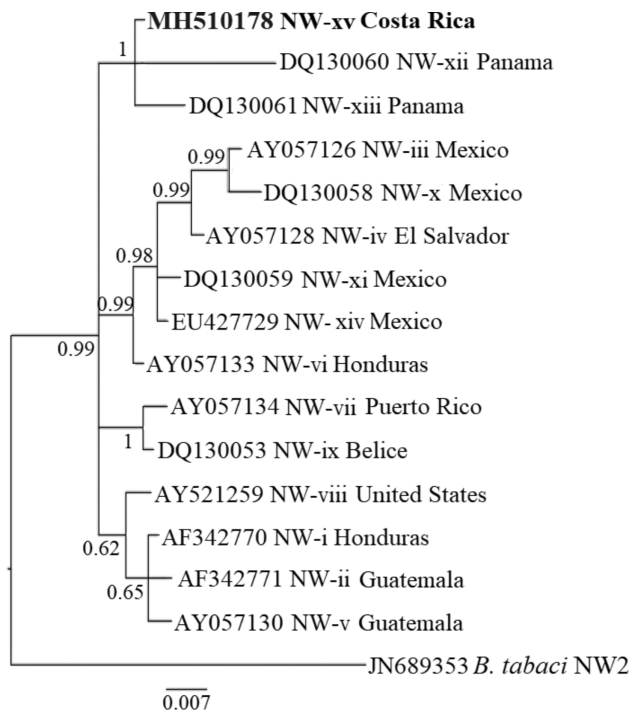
MH510178 NW-xv Costa Rica

1

DQ130060 NW-xii Panama

DQ130061 NW-xiii Panama

0.99

AY057126 NW-iii Mexico

0.99

DQ130058 NW-x Mexico

AY057128 NW-iv El Salvador

0.98

DQ130059 NW-xi Mexico

0.99

EU427729 NW- xiv Mexico

0.99

AY057133 NW-vi Honduras

AY057134 NW-vii Puerto Rico

1

DQ130053 NW-ix Belice

AY521259 NW-viii United States

0.62

AF342770 NW-i Honduras

AF342771 NW-ii Guatemala

0.65

AY057130 NW-v Guatemala

JN689353 *B. tabaci* NW2

0.007